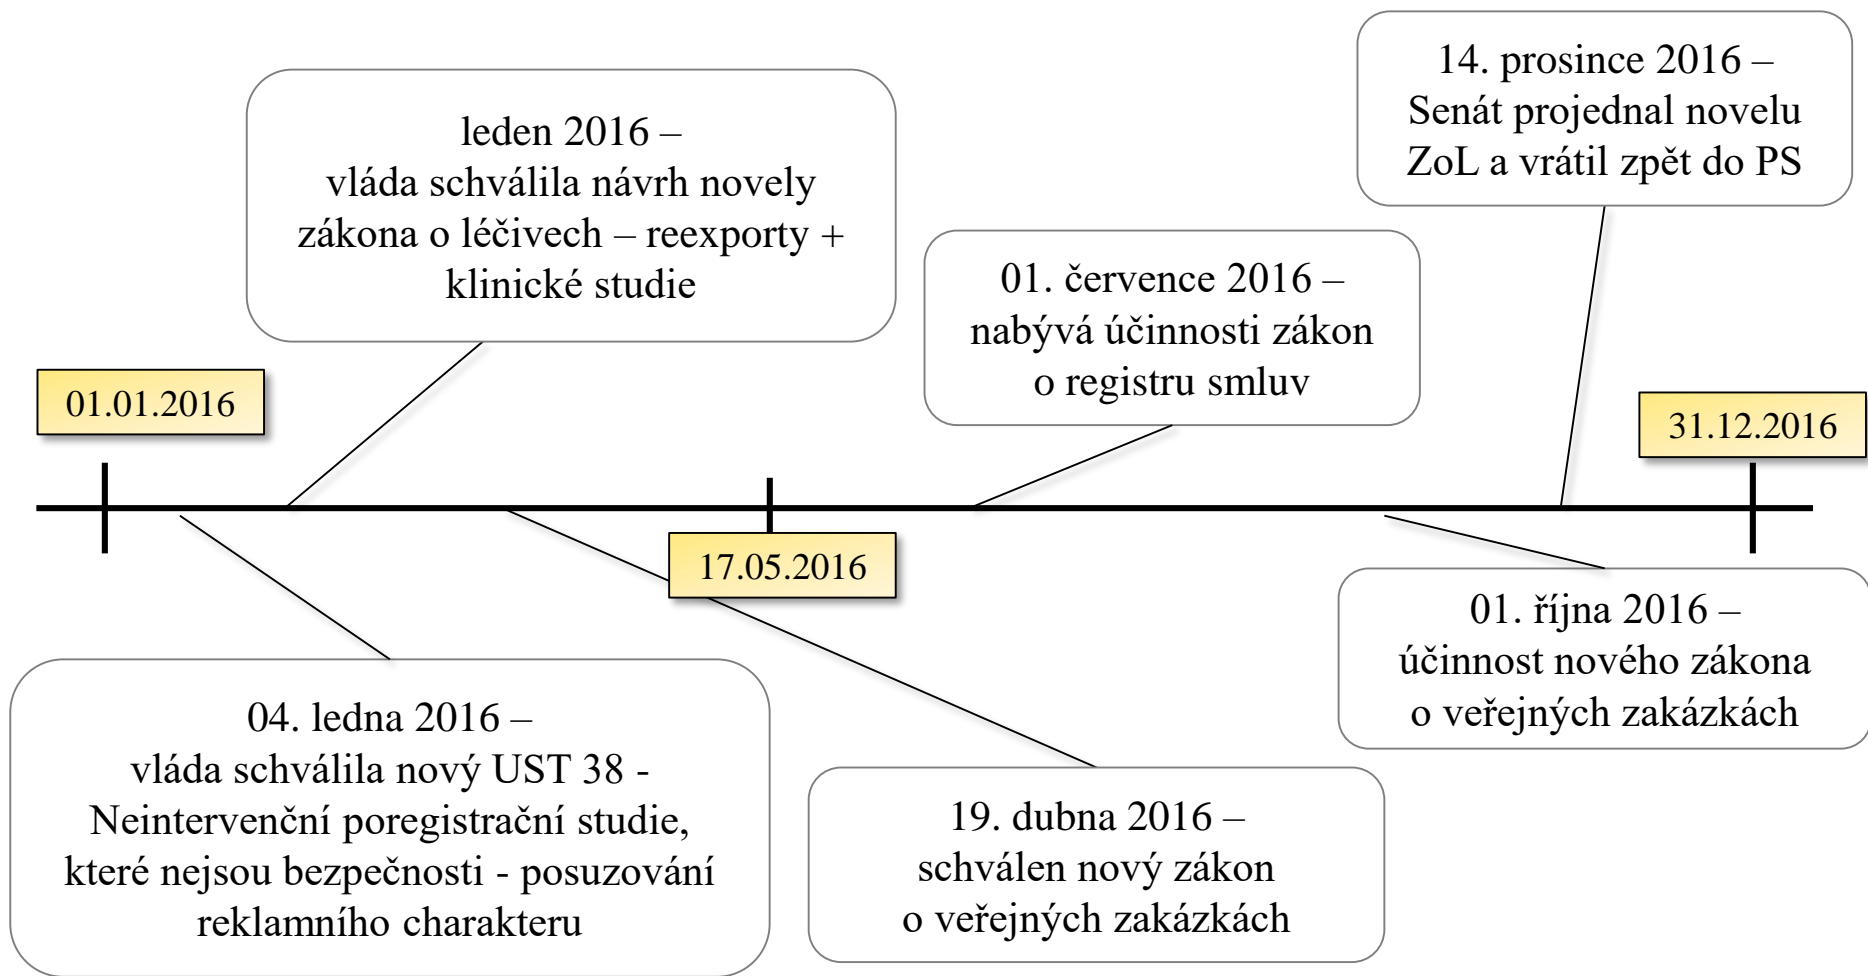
leden 2016 –
vláda schválila návrh novely zákona o léčivech – reexporty + klinické studie

14. prosince 2016 –
Senát projednal novelu ZoL a vrátil zpět do PS

01. července 2016 –
nabývá účinnosti zákon o registru smluv

01.01.2016

31.12.2016

17.05.2016

01. října 2016 –
účinnost nového zákona o veřejných zakázkách

04. ledna 2016 –
vláda schválila nový UST 38 - Neintervenční poregistrační studie, které nejsou bezpečnosti - posuzování reklamního charakteru

19. dubna 2016 –
schválen nový zákon o veřejných zakázkách